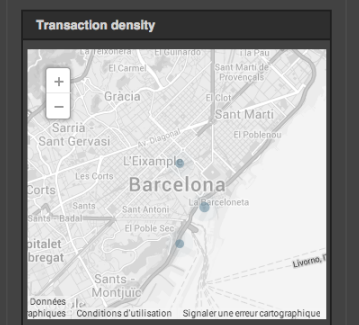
Transaction density

+
−

El Guinardó
La Pau
El Carmel
Sant Martí de Provençals
Gràcia
El Clot
Sarrià - Sant Gervasi
Sant Martí
Av. Diagonal
El Poblenou
L'Eixample
Les Corts
Corts
Barcelona
Sants
Sant Antoni
La Barceloneta
Sants - Badal
pitalet
bregat
El Poble Sec
Sants - Montjuïc
Livorno
Données
aphiques
Conditions d'utilisation
Signaler une erreur cartographique